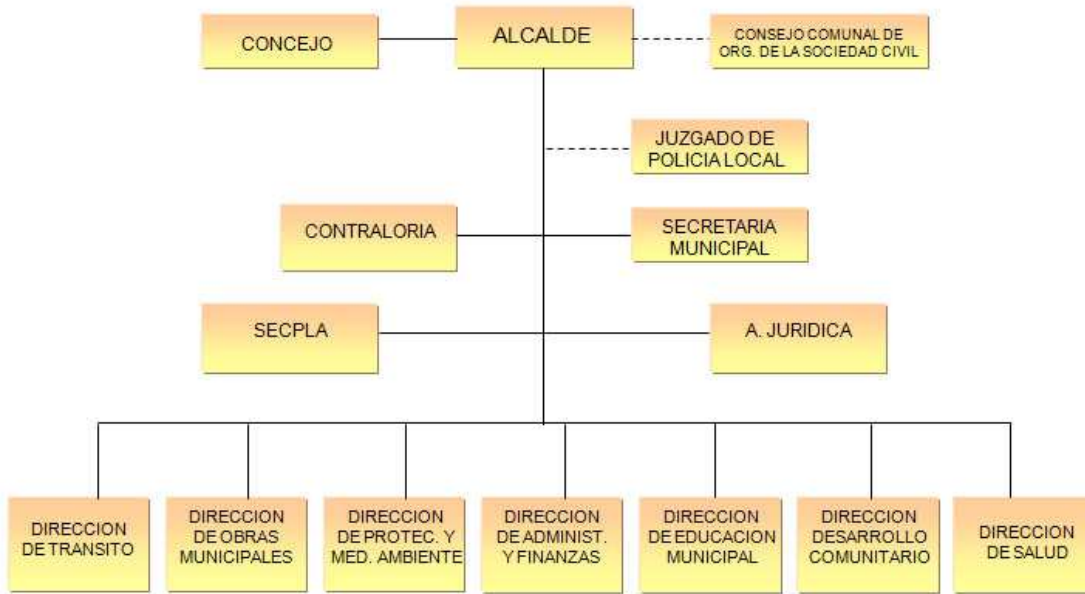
CONCEJO

ALCALDE

CONSEJO COMUNAL DE ORG. DE LA SOCIEDAD CIVIL

JUZGADO DE POLICIA LOCAL

CONTRALORIA

SECRETARIA MUNICIPAL

SECPLA

A. JURIDICA

DIRECCION DE TRANSITO

DIRECCION DE OBRAS MUNICIPALES

DIRECCION DE PROTEC. Y MED. AMBIENTE

DIRECCION DE ADMINIST. Y FINANZAS

DIRECCION DE EDUCACION MUNICIPAL

DIRECCION DESARROLLO COMUNITARIO

DIRECCION DE SALUD